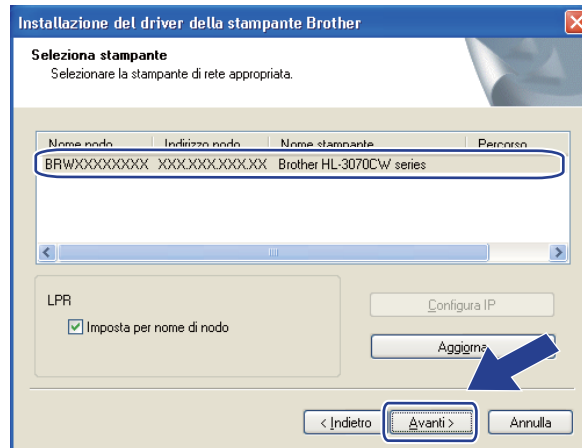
Installazione del driver della stampante Brother

Seleziona stampante
Selezionare la stampante di rete appropriata.

| Nome nodo | Indirizzo nodo | Nome stampante | Percorso |
|---|---|---|---|
| BRWXXXXXXXXX | XXX.XXX.XXX.XX | Brother HL-3070CW series | |

LPR
Imposta per nome di nodo

Configura IP

Aggiorna

< Indietro
Avanti >
Annulla